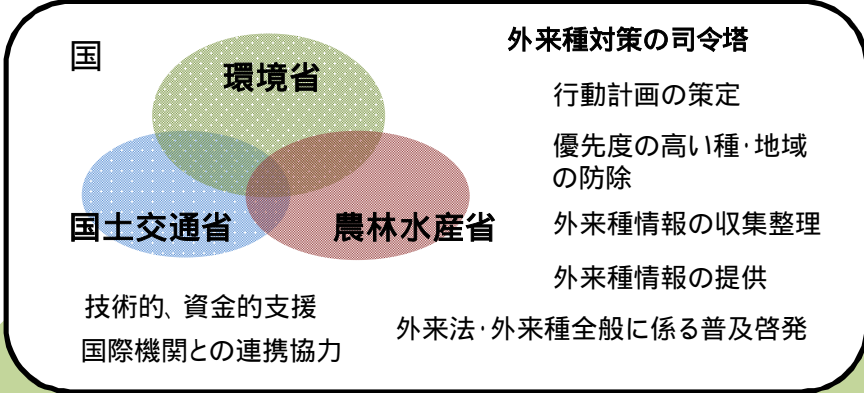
国

環境省

国土交通省

農林水産省

外来種対策の司令塔

行動計画の策定

優先度の高い種･地域の防除

外来種情報の収集整理

外来種情報の提供

技術的、資金的支援

国際機関との連携協力

外来法･外来種全般に係る普及啓発